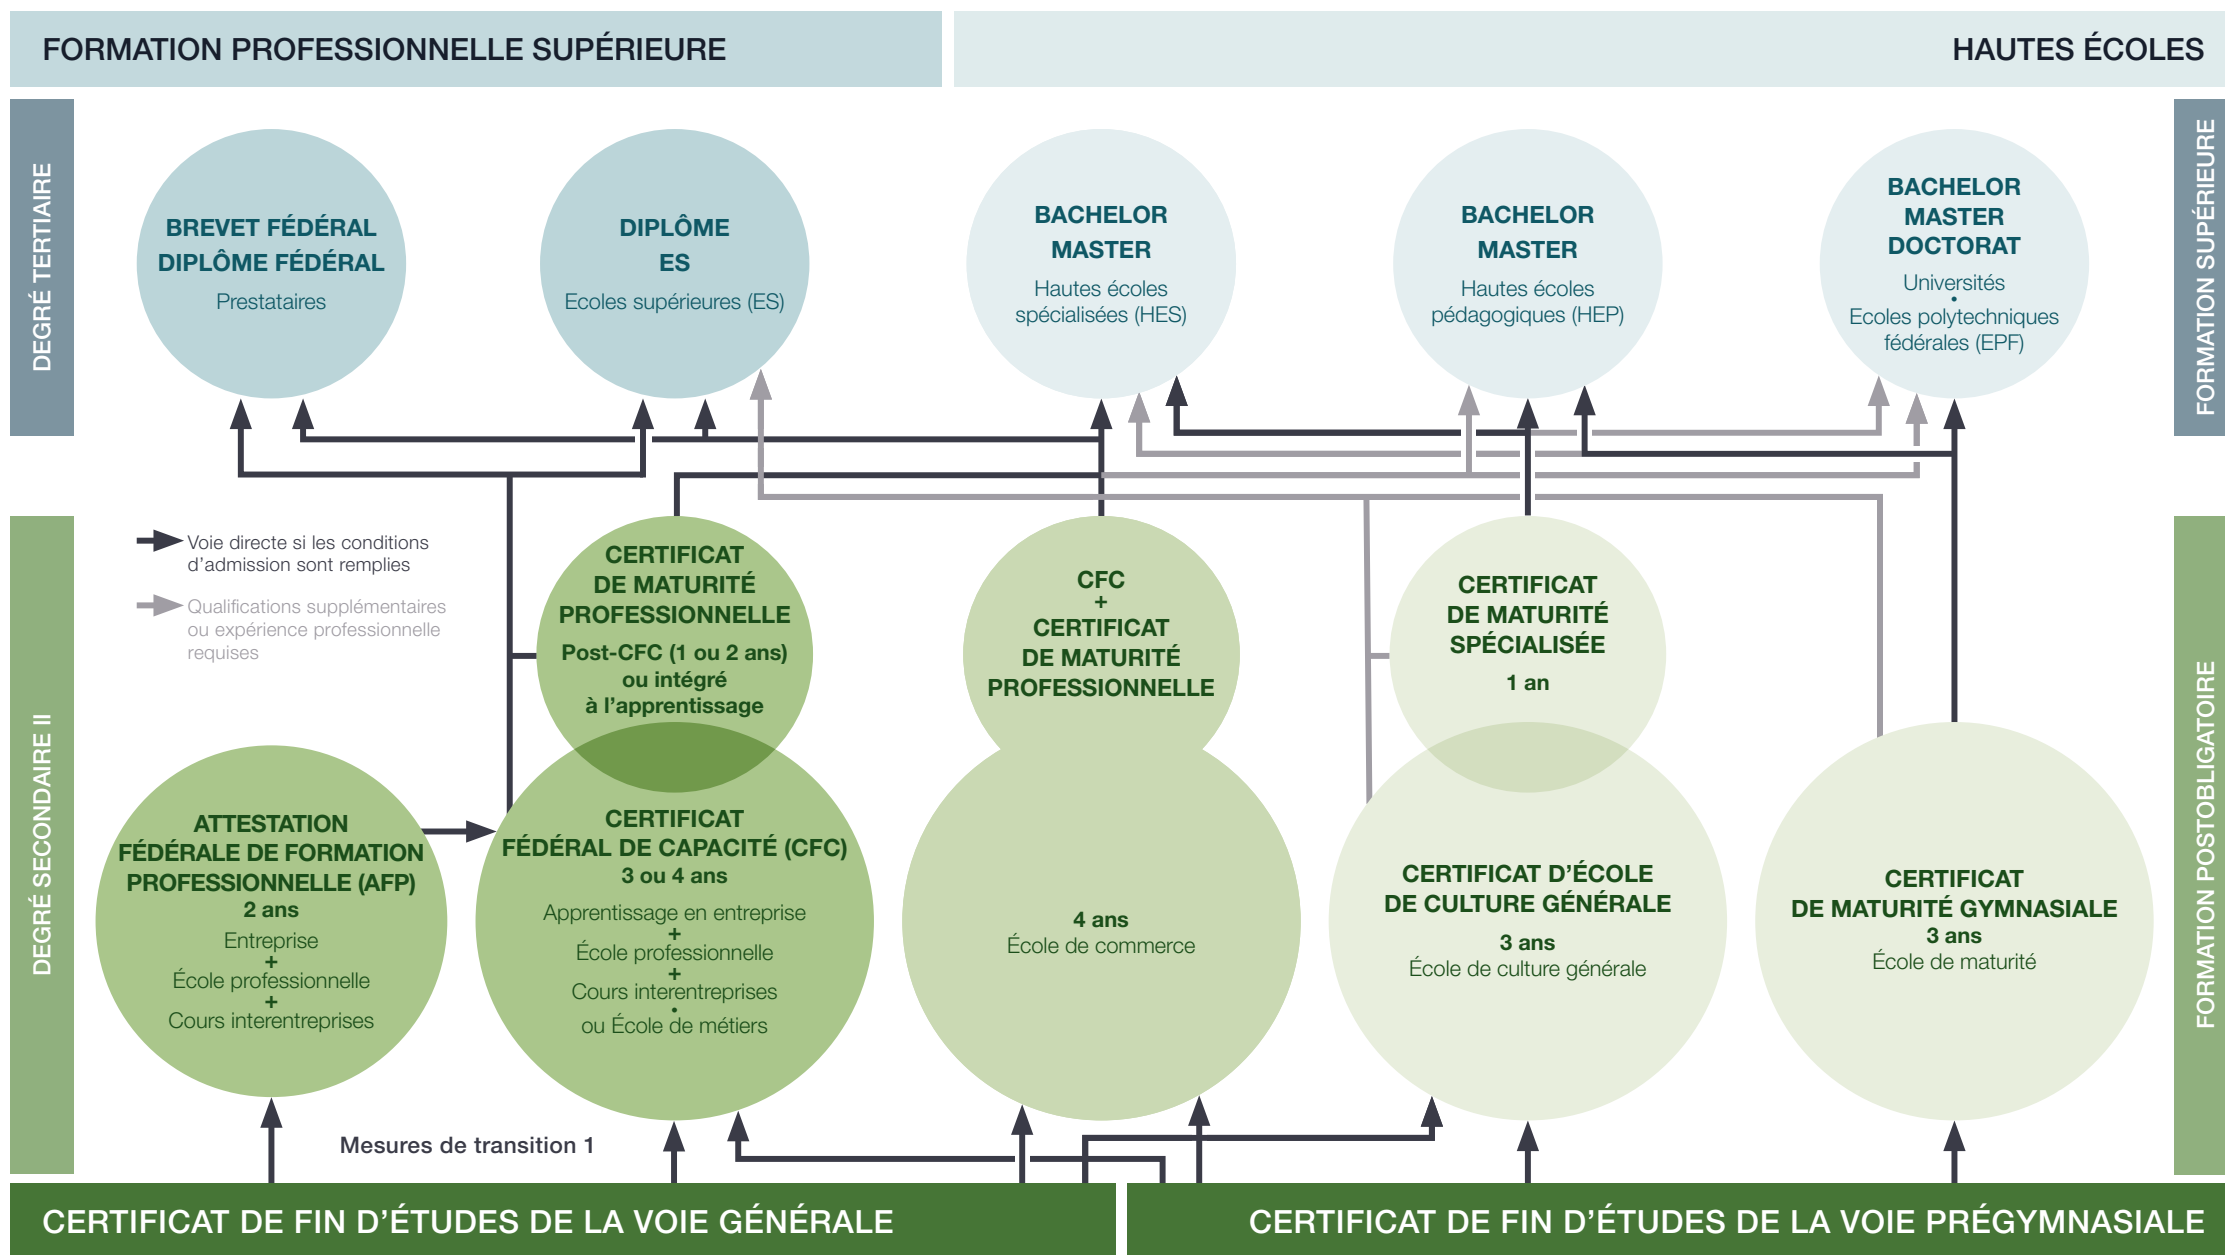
FORMATION PROFESSIONNELLE SUPÉRIEURE

HAUTES ÉCOLES

DEGRÉ TERTIAIRE

FORMATION SUPÉRIEURE

BREVET FÉDÉRAL
DIPLÔME FÉDÉRAL
Prestataires

DIPLÔME
ES
Ecoles supérieures (ES)

BACHELOR
MASTER
Hautes écoles spécialisées (HES)

BACHELOR
MASTER
Hautes écoles pédagogiques (HEP)

BACHELOR
MASTER
DOCTORAT
Universités
•
Ecoles polytechniques fédérales (EPF)

DEGRÉ SECONDAIRE II

FORMATION POSTOBLIGATOIRE

Voie directe si les conditions d'admission sont remplies

Qualifications supplémentaires ou expérience professionnelle requises

CERTIFICAT
DE MATURITÉ
PROFESSIONNELLE
Post-CFC (1 ou 2 ans)
ou intégré
à l'apprentissage

CFC
+
CERTIFICAT
DE MATURITÉ
PROFESSIONNELLE

CERTIFICAT
DE MATURITÉ
SPÉCIALISÉE
1 an

ATTESTATION
FÉDÉRALE DE FORMATION
PROFESSIONNELLE (AFP)
2 ans
Entreprise
+
École professionnelle
+
Cours interentreprises

CERTIFICAT
FÉDÉRAL DE CAPACITÉ (CFC)
3 ou 4 ans
Apprentissage en entreprise
+
École professionnelle
+
Cours interentreprises
•
ou École de métiers

4 ans
École de commerce

CERTIFICAT D'ÉCOLE
DE CULTURE GÉNÉRALE
3 ans
École de culture générale

CERTIFICAT
DE MATURITÉ GYMNASIALE
3 ans
École de maturité

Mesures de transition 1

CERTIFICAT DE FIN D'ÉTUDES DE LA VOIE GÉNÉRALE

CERTIFICAT DE FIN D'ÉTUDES DE LA VOIE PRÉGYMNASIALE